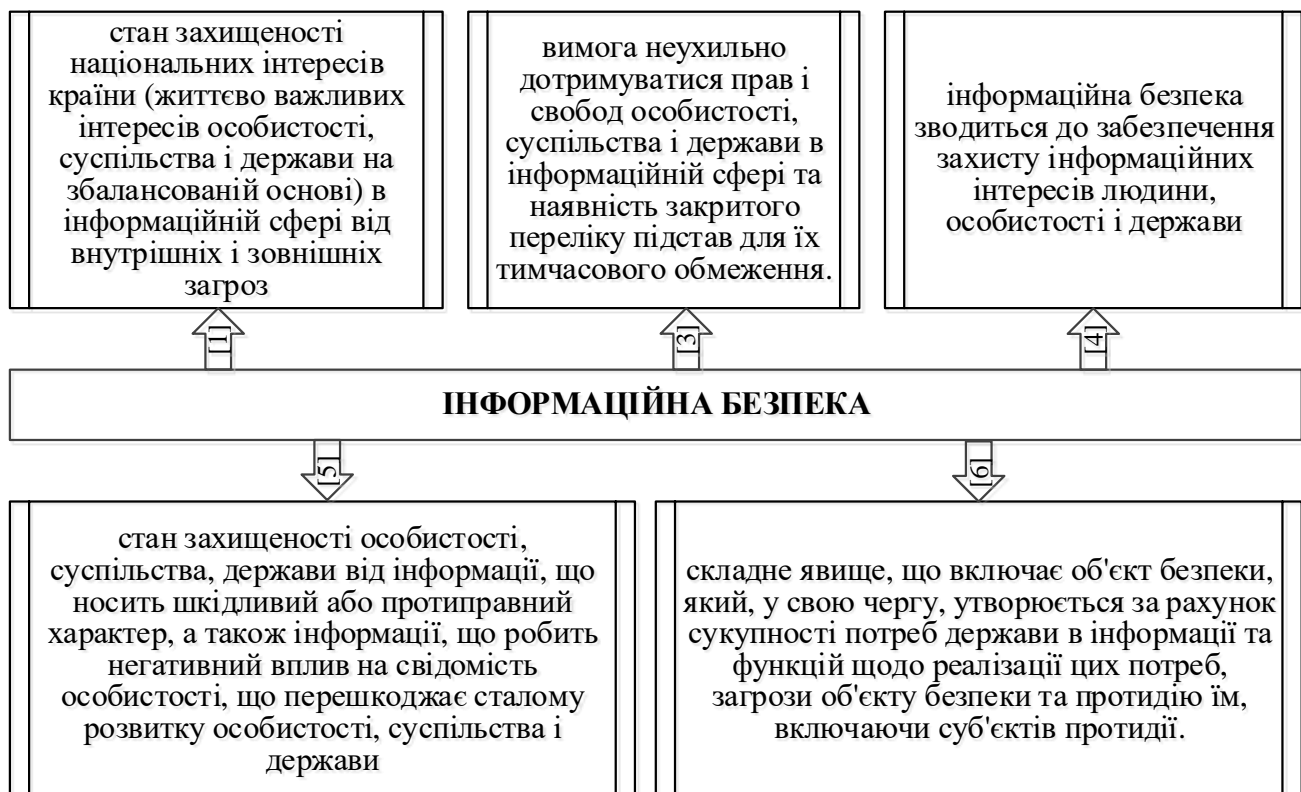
стан захищеності національних інтересів країни (життєво важливих інтересів особистості, суспільства і держави на збалансованій основі) в інформаційній сфері від внутрішніх і зовнішніх загроз

вимога неухильно дотримуватися прав і свобод особистості, суспільства і держави в інформаційній сфері та наявність закритого переліку підстав для їх тимчасового обмеження.

інформаційна безпека зводиться до забезпечення захисту інформаційних інтересів людини, особистості і держави

[1]

[3]

[4]

ІНФОРМАЦІЙНА БЕЗПЕКА

[5]

[6]

стан захищеності особистості, суспільства, держави від інформації, що носить шкідливий або протиправний характер, а також інформації, що робить негативний вплив на свідомість особистості, що перешкоджає сталому розвитку особистості, суспільства і держави

складне явище, що включає об'єкт безпеки, який, у свою чергу, утворюється за рахунок сукупності потреб держави в інформації та функцій щодо реалізації цих потреб, загрози об'єкту безпеки та протидію їм, включаючи суб'єктів протидії.